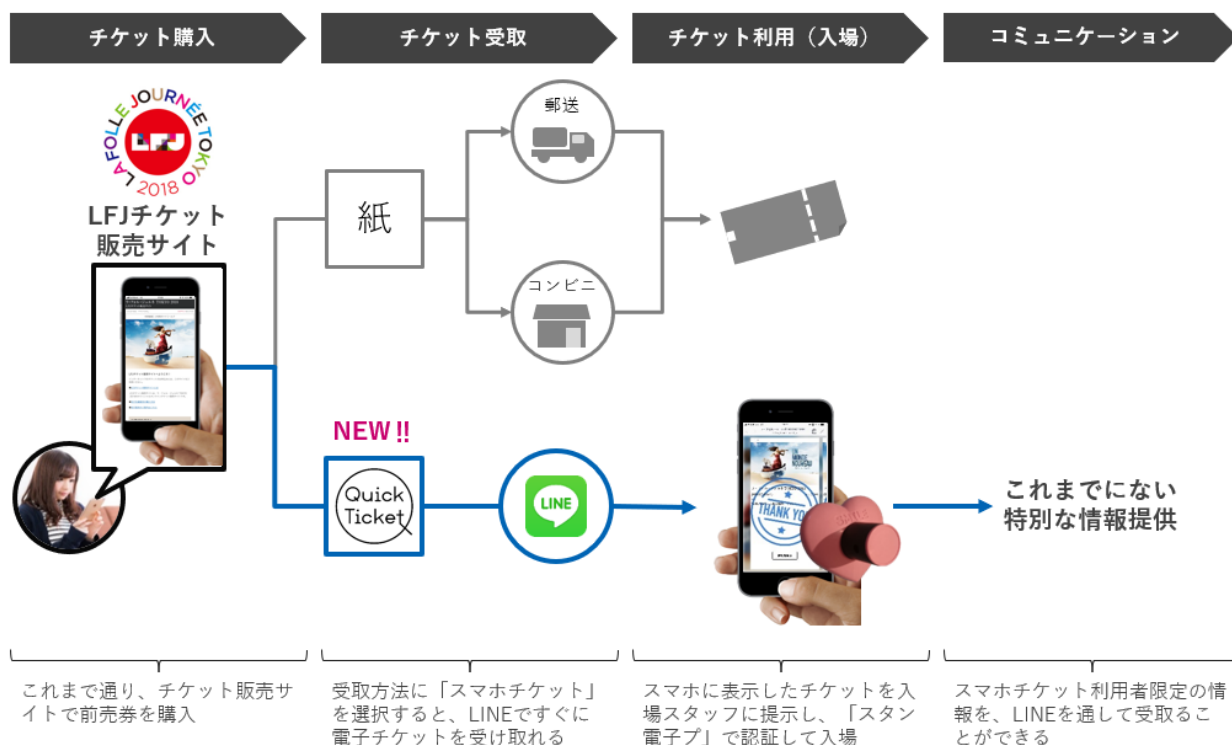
チケット購入

チケット受取

チケット利用（入場）

コミュニケーション

LA FOLLE JOURNÉE TOKYO 2018
LFJ

LFJチケット販売サイト

紙

郵送

コンビニ

NEW !!

Quick Ticket

LINE

THANK YOU

これまでにない特別な情報提供

これまで通り、チケット販売サイトで前売券を購入

受取方法に「スマホチケット」を選択すると、LINEですぐに電子チケットを受け取れる

スマホに表示したチケットを入場スタッフに提示し、「スタン電子プ」で認証して入場

スマホチケット利用者限定の情報を、LINEを通して受取ることができる